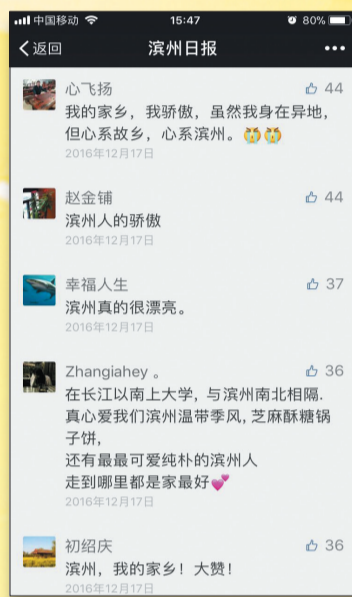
中国移动 15:47 80%
返回 滨州日报 •••

心飞扬 44
我的家乡，我骄傲，虽然我身在异地，但心系故乡，心系滨州。😭😭
2016年12月17日

赵金铺 44
滨州人的骄傲
2016年12月17日

幸福人生 37
滨州真的很漂亮。
2016年12月17日

Zhangiahey 。 36
在长江以南上大学，与滨州南北相隔. 真心爱我们滨州温带季风，芝麻酥糖锅子饼，
还有最最可爱纯朴的滨州人
走到哪里都是家最好💕

初绍庆 36
滨州，我的家乡！大赞！
2016年12月17日